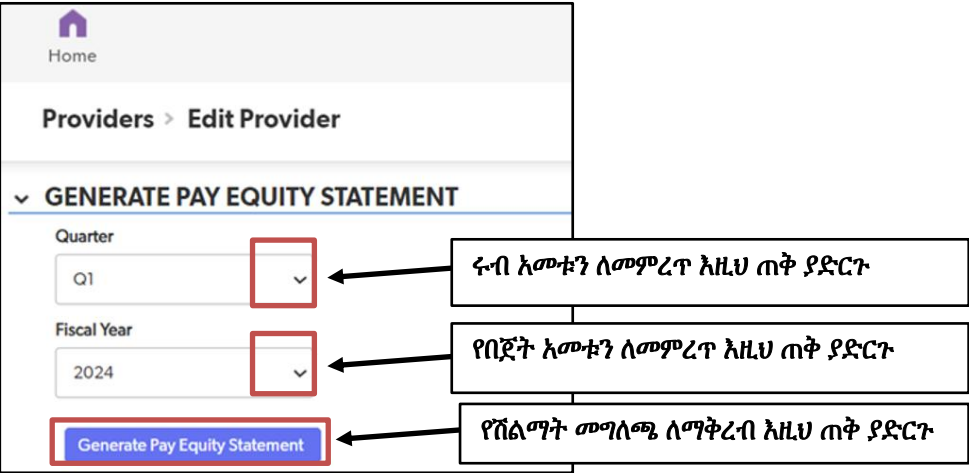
Home

Providers > Edit Provider

GENERATE PAY EQUITY STATEMENT

Quarter

Q1

Fiscal Year

2024

Generate Pay Equity Statement

ሩብ አመቱን ለመምረጥ እዚህ ጠቅ ያድርጉ

የበጀት አመቱን ለመምረጥ እዚህ ጠቅ ያድርጉ

የሽልማት መግለጫ ለማቅረብ እዚህ ጠቅ ያድርጉ